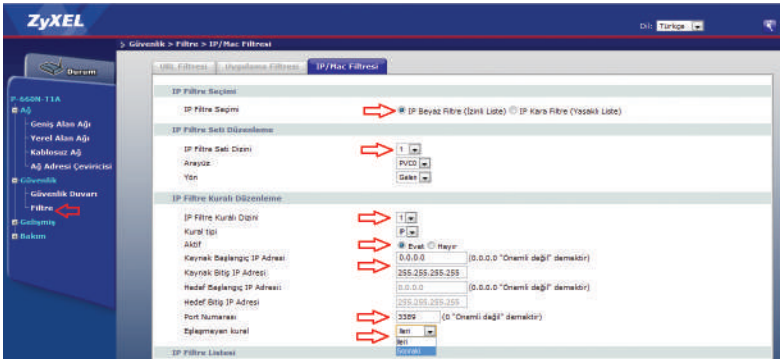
ZyXEL

Dil: Türkçe

> Güvenlik > Filtre > IP/Mac Filtresi

Durum

P-660N-T1A
Ağ
Geniş Alan Ağı
Yerel Alan Ağı
Kablosuz Ağ
Ağ Adresi Çeviricisi
Güvenlik
Güvenlik Duvarı
Filtre
Gelişmiş
Bakım

URL Filtresi | Uygulama Filtresi | IP/Mac Filtresi

IP Filtre Seçimi
IP Filtre Seçimi
IP Beyaz Filtre (İzinli Liste) IP Kara Filtre (Yasaklı Liste)

IP Filtre Seti Düzenleme
IP Filtre Seti Dizini 1
Arayüz PVC0
Yön Gelen

IP Filtre Kuralı Düzenleme
IP Filtre Kuralı Dizini 1
Kural tipi IP
Aktif Evet Hayır
Kaynak Başlangıç IP Adresi 0.0.0.0 (0.0.0.0 "Önemli değil" demektir)
Kaynak Bitiş IP Adresi 255.255.255.255
Hedef Başlangıç IP Adresi 0.0.0.0 (0.0.0.0 "Önemli değil" demektir)
Hedef Bitiş IP Adresi 255.255.255.255
Port Numarası 3389 (0 "Önemli değil" demektir)
Eşleşmeyen kural İleri
İleri
Sonraki

IP Filtre Listesi